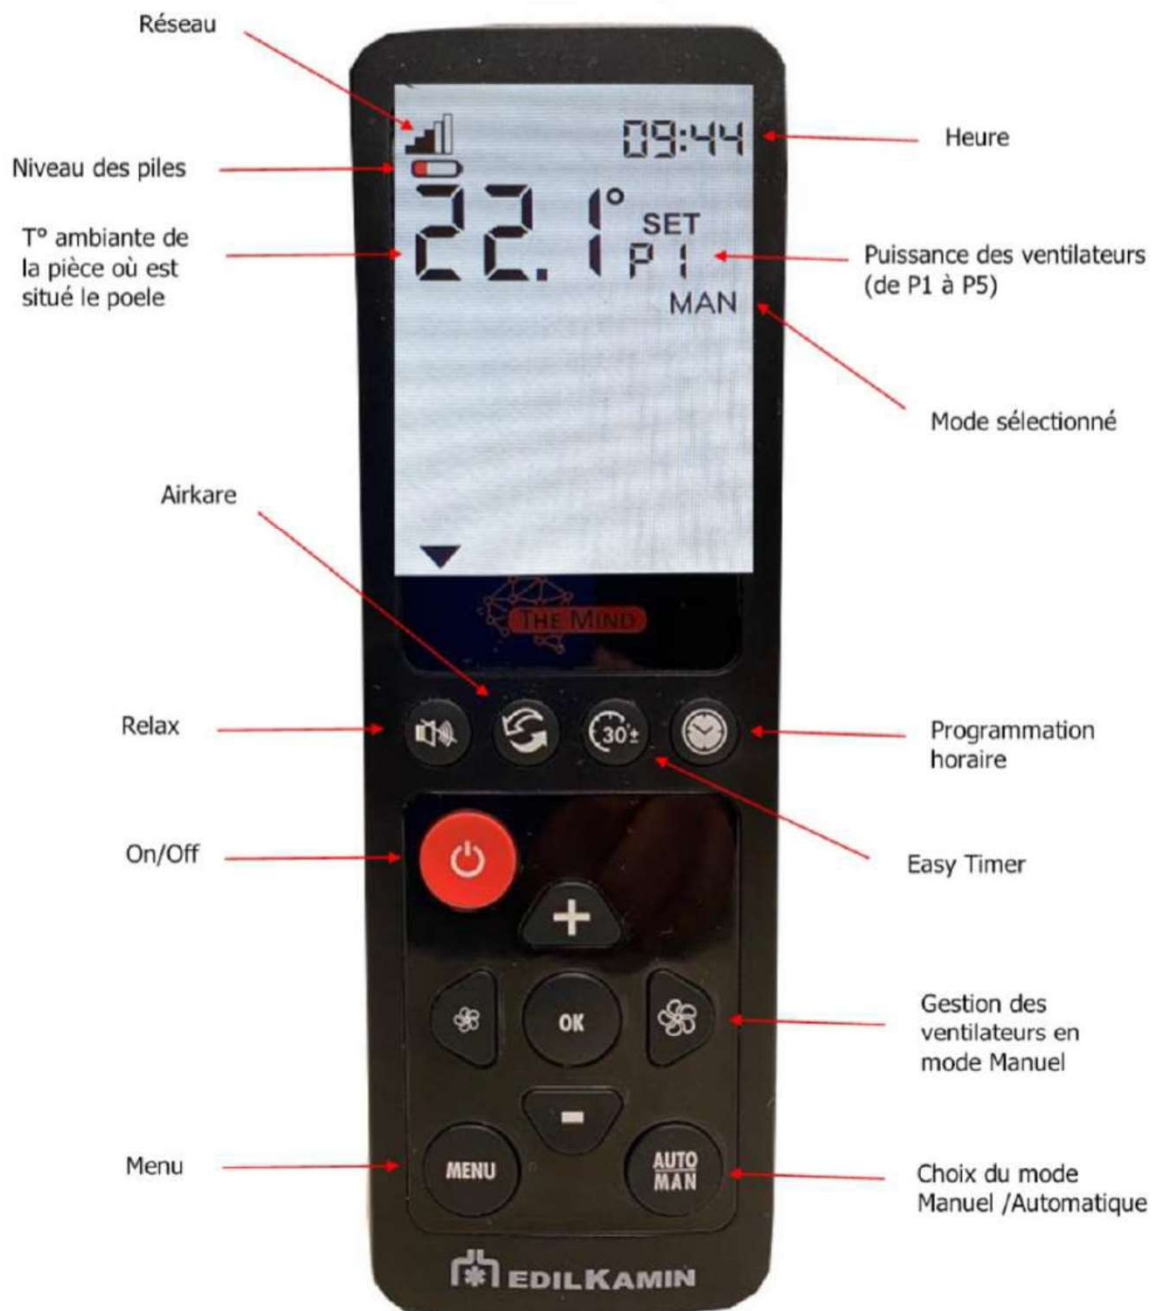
Réseau

Niveau des piles

T° ambiante de la pièce où est situé le poele

09:44

22.1°

SET

P1

MAN

Heure

Puissance des ventilateurs (de P1 à P5)

Mode sélectionné

Airkare

THE MIND

Relax

30±

Programmation horaire

Easy Timer

On/Off

+

OK

-

Gestion des ventilateurs en mode Manuel

Menu

MENU

AUTO MAN

Choix du mode Manuel /Automatique

EDILKAMIN